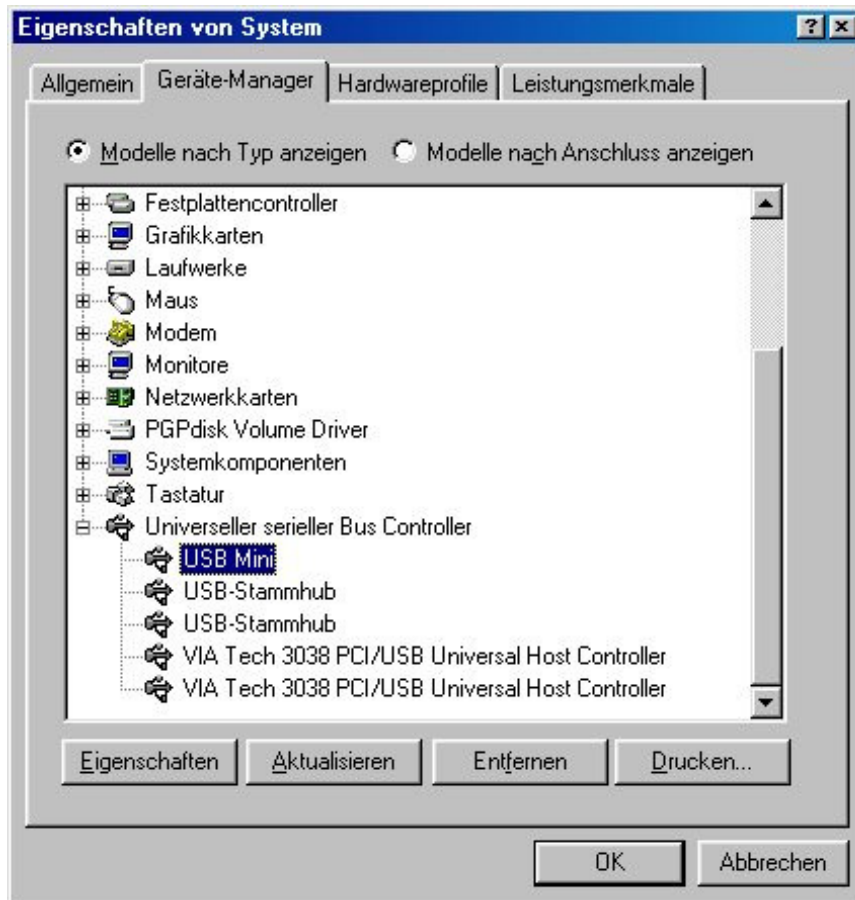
Eigenschaften von System

? ×

Allgemein | Geräte-Manager | Hardwareprofile | Leistungsmerkmale

Modelle nach Typ anzeigen   Modelle nach Anschluss anzeigen

Festplattencontroller
Grafikkarten
Laufwerke
Maus
Modem
Monitore
Netzwerkkarten
PGPdisk Volume Driver
Systemkomponenten
Tastatur
Universeller serieller Bus Controller
USB Mini
USB-Stammhub
USB-Stammhub
VIA Tech 3038 PCI/USB Universal Host Controller
VIA Tech 3038 PCI/USB Universal Host Controller

Eigenschaften | Aktualisieren | Entfernen | Drucken...

OK | Abbrechen